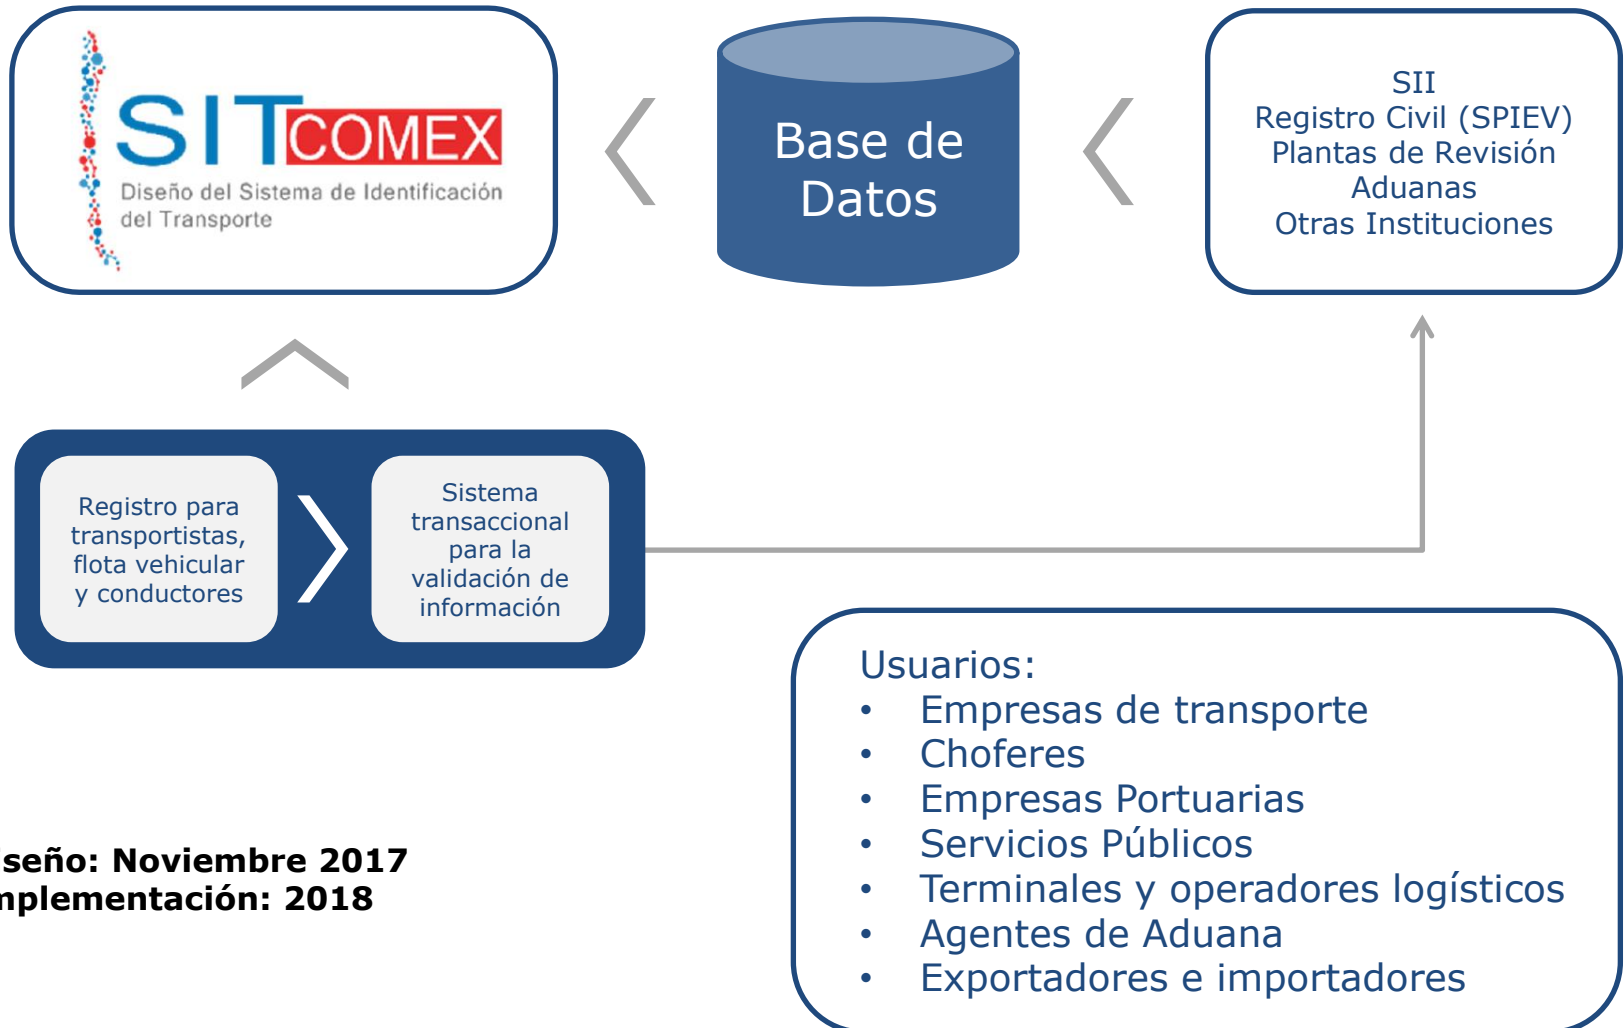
SITCOMEX
Diseño del Sistema de Identificación del Transporte

Base de Datos

SII
Registro Civil (SPIEV)
Plantas de Revisión
Aduanas
Otras Instituciones

Registro para transportistas, flota vehicular y conductores

Sistema transaccional para la validación de información

Usuarios:
• Empresas de transporte
• Choferes
• Empresas Portuarias
• Servicios Públicos
• Terminales y operadores logísticos
• Agentes de Aduana
• Exportadores e importadores

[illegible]seño: Noviembre 2017
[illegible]nplementación: 2018